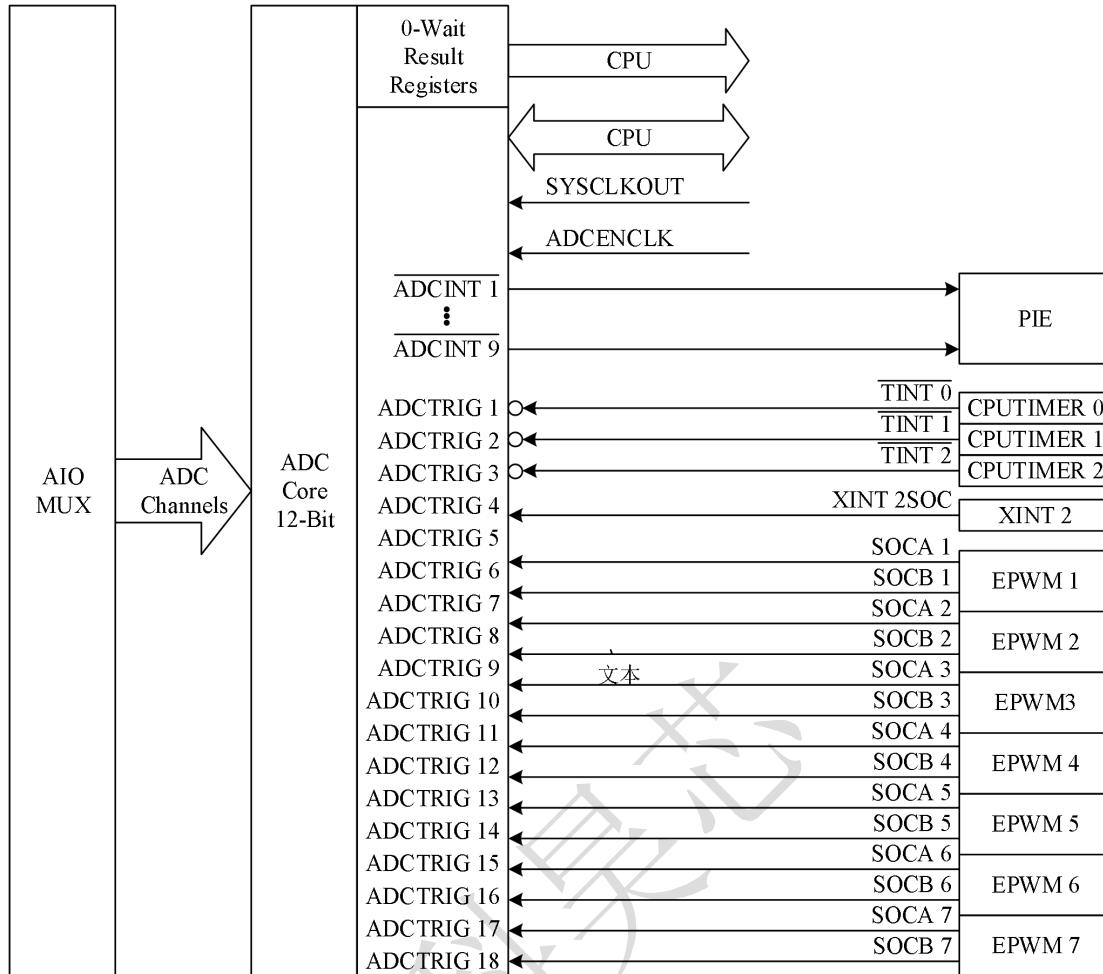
AIO MUX

ADC Channels

ADC Core 12-Bit

0-Wait Result Registers

CPU

CPU

SYSCLKOUT

ADCENCLK

$\overline{\text{ADCINT 1}}$

⋮

$\overline{\text{ADCINT 9}}$

PIE

ADCTRIG 1

ADCTRIG 2

ADCTRIG 3

ADCTRIG 4

ADCTRIG 5

ADCTRIG 6

ADCTRIG 7

ADCTRIG 8

ADCTRIG 9

ADCTRIG 10

ADCTRIG 11

ADCTRIG 12

ADCTRIG 13

ADCTRIG 14

ADCTRIG 15

ADCTRIG 16

ADCTRIG 17

ADCTRIG 18

$\overline{\text{TINT 0}}$

$\overline{\text{TINT 1}}$

$\overline{\text{TINT 2}}$

CPUTIMER 0

CPUTIMER 1

CPUTIMER 2

XINT 2SOC

XINT 2

SOCA 1

SOCB 1

EPWM 1

SOCA 2

SOCB 2

EPWM 2

文本

SOCA 3

SOCB 3

EPWM3

SOCA 4

SOCB 4

EPWM 4

SOCA 5

SOCB 5

EPWM 5

SOCA 6

SOCB 6

EPWM 6

SOCA 7

SOCB 7

EPWM 7